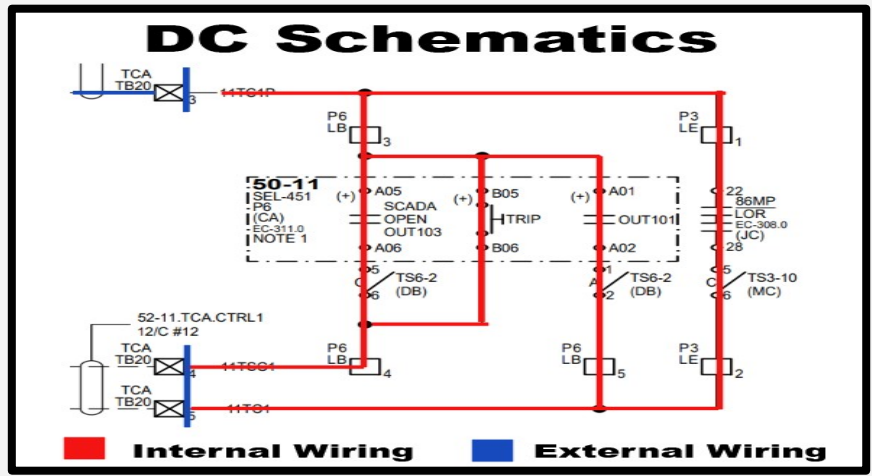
DC Schematics

TCA
TB20
3
11TC1P

P6
LB
3

P3
LE
1

50-11
SEL-451
P6
(CA)
EC-311.0
NOTE 1

(+)
A05
SCADA
OPEN
OUT103
A06

(+)
B05
TRIP
B06

(+)
A01
OUT101
A02

22
86MP
LOR
EC-308.0
(JC)
28

5
C
6
TS6-2
(DB)

1
A
2
TS6-2
(DB)

5
C
6
TS3-10
(MC)

52-11.TCA.CTRL1
12/C #12

TCA
TB20
4
11TSC1

P6
LB
4

P6
LB
5

P3
LE
2

TCA
TB20
5
11TC1

Internal Wiring
External Wiring